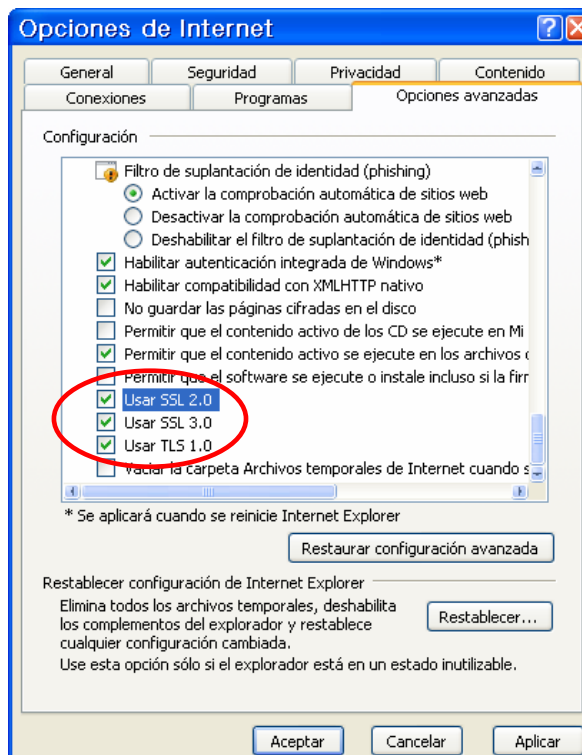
Opciones de Internet

General | Seguridad | Privacidad | Contenido
Conexiones | Programas | Opciones avanzadas

Configuración

Filtro de suplantación de identidad (phishing)
Activar la comprobación automática de sitios web
Desactivar la comprobación automática de sitios web
Deshabilitar el filtro de suplantación de identidad (phish
Habilitar autenticación integrada de Windows*
Habilitar compatibilidad con XMLHTTP nativo
No guardar las páginas cifradas en el disco
Permitir que el contenido activo de los CD se ejecute en Mi
Permitir que el contenido activo se ejecute en los archivos c
Permitir que el software se ejecute o instale incluso si la firr
Usar SSL 2.0
Usar SSL 3.0
Usar TLS 1.0
Vaciar la carpeta Archivos temporales de Internet cuando s

* Se aplicará cuando se reinicie Internet Explorer

Restaurar configuración avanzada

Restablecer configuración de Internet Explorer

Elimina todos los archivos temporales, deshabilita los complementos del explorador y restablece cualquier configuración cambiada.

Restablecer...

Use esta opción sólo si el explorador está en un estado inutilizable.

Aceptar | Cancelar | Aplicar